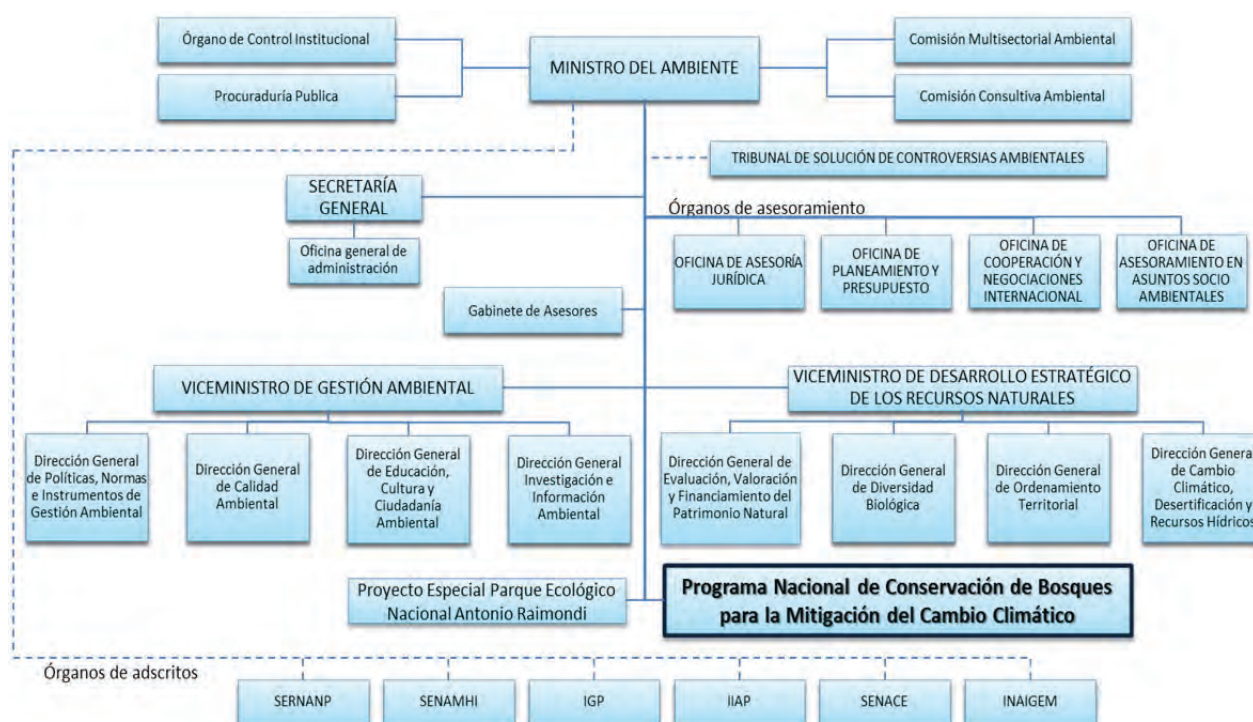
Órgano de Control Institucional

Procuraduría Publica

MINISTRO DEL AMBIENTE

Comisión Multisectorial Ambiental

Comisión Consultiva Ambiental

TRIBUNAL DE SOLUCIÓN DE CONTROVERSIAS AMBIENTALES

SECRETARÍA GENERAL

Oficina general de administración

Órganos de asesoramiento

OFICINA DE ASESORÍA JURÍDICA

OFICINA DE PLANEAMIENTO Y PRESUPUESTO

OFICINA DE COOPERACIÓN Y NEGOCIACIONES INTERNACIONAL

OFICINA DE ASESORAMIENTO EN ASUNTOS SOCIO AMBIENTALES

Gabinete de Asesores

VICEMINISTRO DE GESTIÓN AMBIENTAL

VICEMINISTRO DE DESARROLLO ESTRATÉGICO DE LOS RECURSOS NATURALES

Dirección General de Políticas, Normas e Instrumentos de Gestión Ambiental

Dirección General de Calidad Ambiental

Dirección General de Educación, Cultura y Ciudadanía Ambiental

Dirección General Investigación e Información Ambiental

Dirección General de Evaluación, Valoración y Financiamiento del Patrimonio Natural

Dirección General de Diversidad Biológica

Dirección General de Ordenamiento Territorial

Dirección Genera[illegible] de Cambio Climático, Desertificación y Recursos Hídricos

Proyecto Especial Parque Ecológico Nacional Antonio Raimondi

Programa Nacional de Conservación de Bosques para la Mitigación del Cambio Climático

Órganos de adscritos

SERNANP

SENAMHI

IGP

IIAP

SENACE

INAIGEM